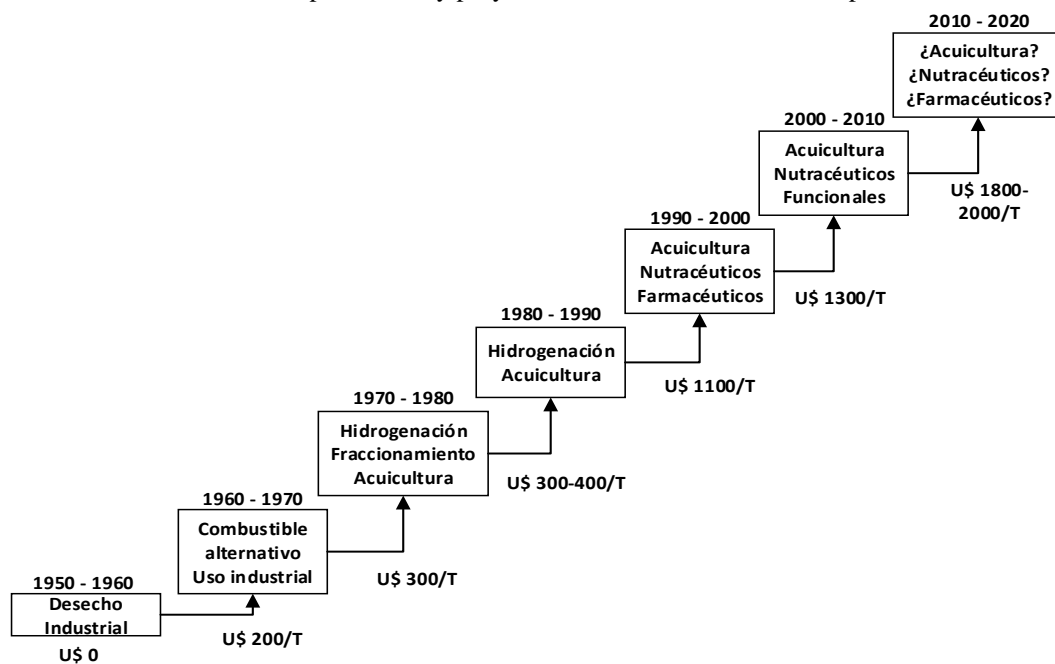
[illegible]

2010 - 2020
¿Acuicultura?
¿Nutracéuticos?
¿Farmacéuticos?

2000 - 2010
Acuicultura
Nutracéuticos
Funcionales

U$ 1800-2000/T

1990 - 2000
Acuicultura
Nutracéuticos
Farmacéuticos

U$ 1300/T

1980 - 1990
Hidrogenación
Acuicultura

U$ 1100/T

1970 - 1980
Hidrogenación
Fraccionamiento
Acuicultura

U$ 300-400/T

1960 - 1970
Combustible
alternativo
Uso industrial

U$ 300/T

1950 - 1960
Desecho
Industrial

U$ 200/T

U$ 0